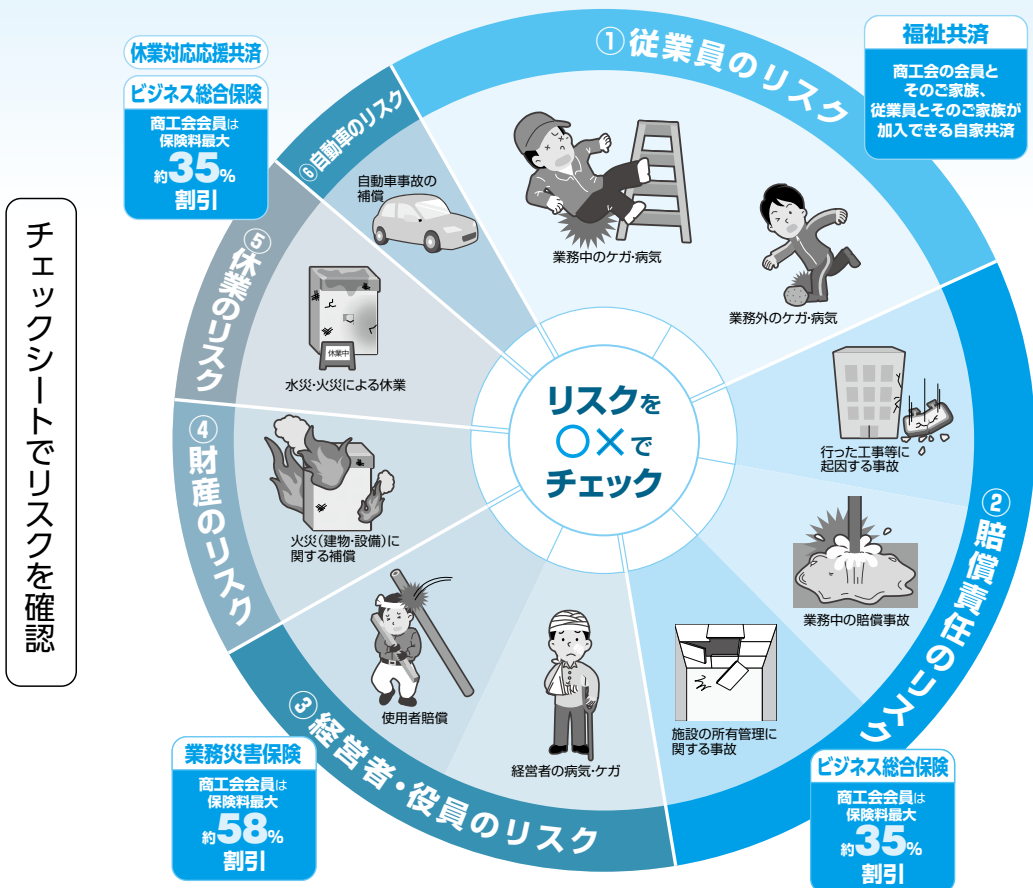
チェックシートでリスクを確認

休業対応応援共済
ビジネス総合保険
商工会会員は保険料最大約35%割引

①従業員のリスク

福祉共済
商工会の会員とそのご家族、従業員とそのご家族が加入できる自家共済

⑥自動車のリスク
自動車事故の補償

業務中のケガ・病気
業務外のケガ・病気

⑤休業のリスク
休業中
水災・火災による休業

リスクを〇×でチェック

行った工事等に起因する事故

②賠償責任のリスク

④財産のリスク
火災(建物・設備)に関する補償

業務中の賠償事故

使用者賠償
経営者の病気・ケガ
施設の所有管理に関する事故

③経営者・役員のリスク

業務災害保険
商工会会員は保険料最大約58%割引

ビジネス総合保険
商工会会員は保険料最大約35%割引